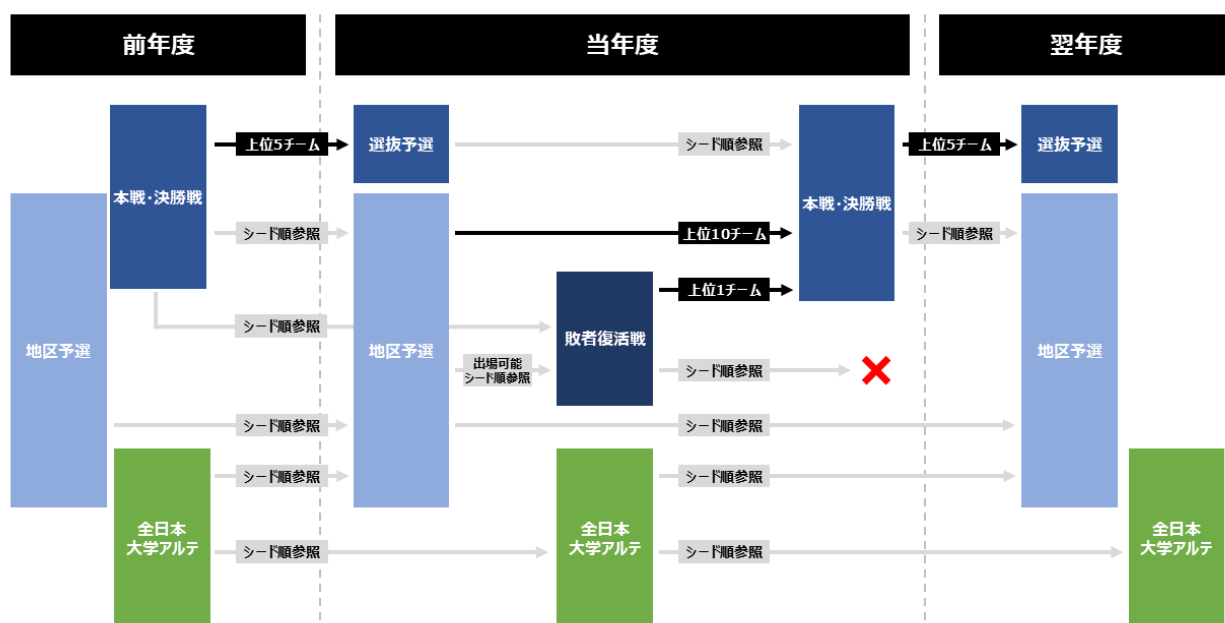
前年度

当年度

翌年度

本戦・決勝戦

上位5チーム

選抜予選

シード順参照

本戦・決勝戦

上位5チーム

選抜予選

シード順参照

上位10チーム

シード順参照

上位1チーム

地区予選

シード順参照

地区予選

敗者復活戦

地区予選

出場可能
シード順参照

シード順参照

シード順参照

シード順参照

シード順参照

シード順参照

全日本
大学アルテ

全日本
大学アルテ

全日本
大学アルテ

シード順参照

シード順参照